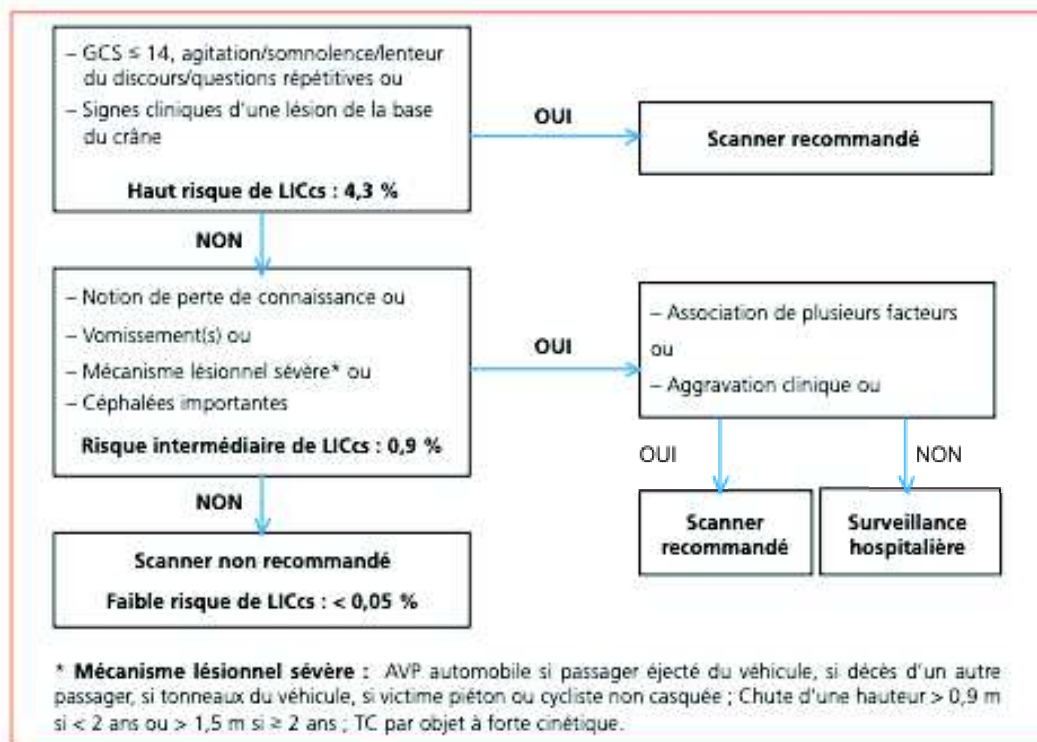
– GCS ≤ 14, agitation/somnolence/lenteur du discours/questions répétitives ou

– Signes cliniques d'une lésion de la base du crâne

Haut risque de LICcs : 4,3 %

OUI

Scanner recommandé

NON

– Notion de perte de connaissance ou

– Vomissement(s) ou

– Mécanisme lésionnel sévère* ou

– Céphalées importantes

Risque intermédiaire de LICcs : 0,9 %

OUI

– Association de plusieurs facteurs ou

– Aggravation clinique ou

OUI

NON

Scanner recommandé

Surveillance hospitalière

NON

Scanner non recommandé

Faible risque de LICcs : < 0,05 %

* Mécanisme lésionnel sévère : AVP automobile si passager éjecté du véhicule, si décès d'un autre passager, si tonneaux du véhicule, si victime piéton ou cycliste non casquée ; Chute d'une hauteur > 0,9 m si < 2 ans ou > 1,5 m si ≥ 2 ans ; TC par objet à forte cinétique.